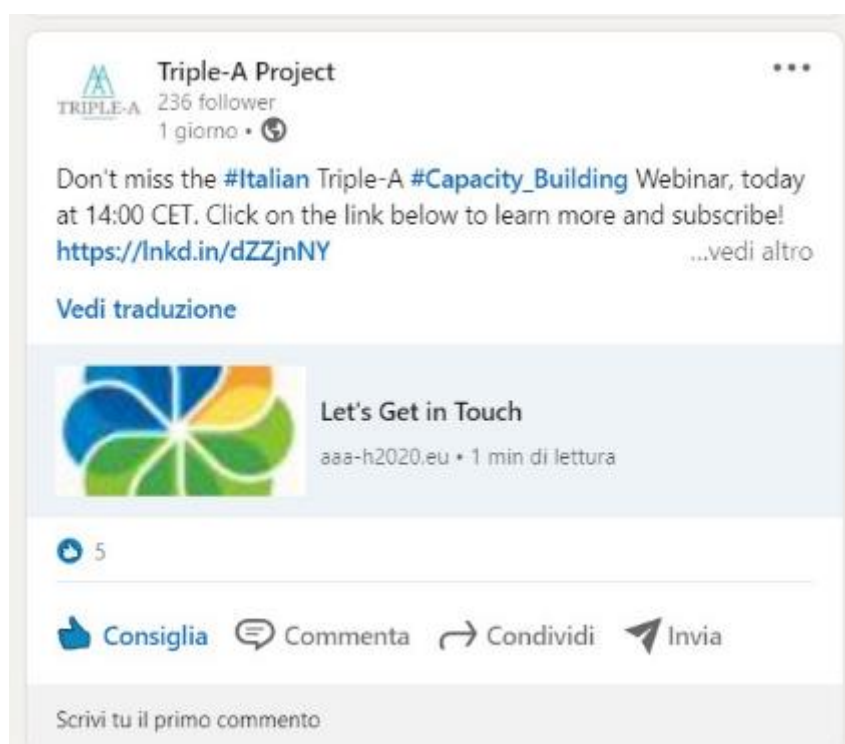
TRIPLE-A

Triple-A Project
236 follower
1 giorno •

•••

Don't miss the #Italian Triple-A #Capacity_Building Webinar, today at 14:00 CET. Click on the link below to learn more and subscribe! https://lnkd.in/dZZjnNY ...vedi altro

Vedi traduzione

Let's Get in Touch
aaa-h2020.eu • 1 min di lettura

5

Consiglia Commenta Condividi Invia

Scrivi tu il primo commento